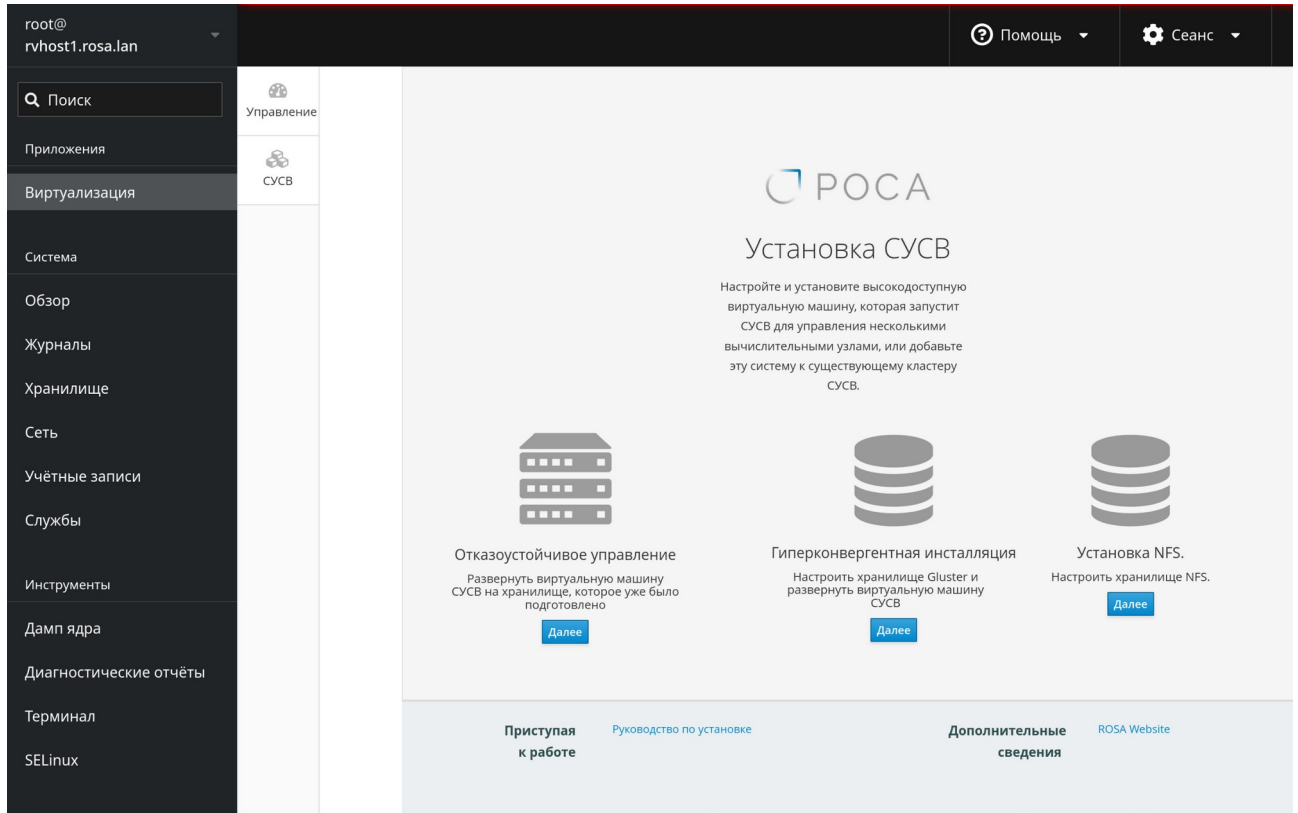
root@
rvhost1.rosa.lan

Помощь
Сеанс

Поиск

Приложения

Виртуализация

Система

Обзор

Журналы

Хранилище

Сеть

Учётные записи

Службы

Инструменты

Дамп ядра

Диагностические отчёты

Терминал

SELinux

Управление

СУСВ

РОСА

Установка СУСВ

Настройте и установите высокодоступную виртуальную машину, которая запустит СУСВ для управления несколькими вычислительными узлами, или добавьте эту систему к существующему кластеру СУСВ.

Отказоустойчивое управление

Развернуть виртуальную машину СУСВ на хранилище, которое уже было подготовлено

Далее

Гиперконвергентная инсталляция

Настроить хранилище Gluster и развернуть виртуальную машину СУСВ

Далее

Установка NFS.

Настроить хранилище NFS.

Далее

Приступая к работе

Руководство по установке

Дополнительные сведения

ROSA Website